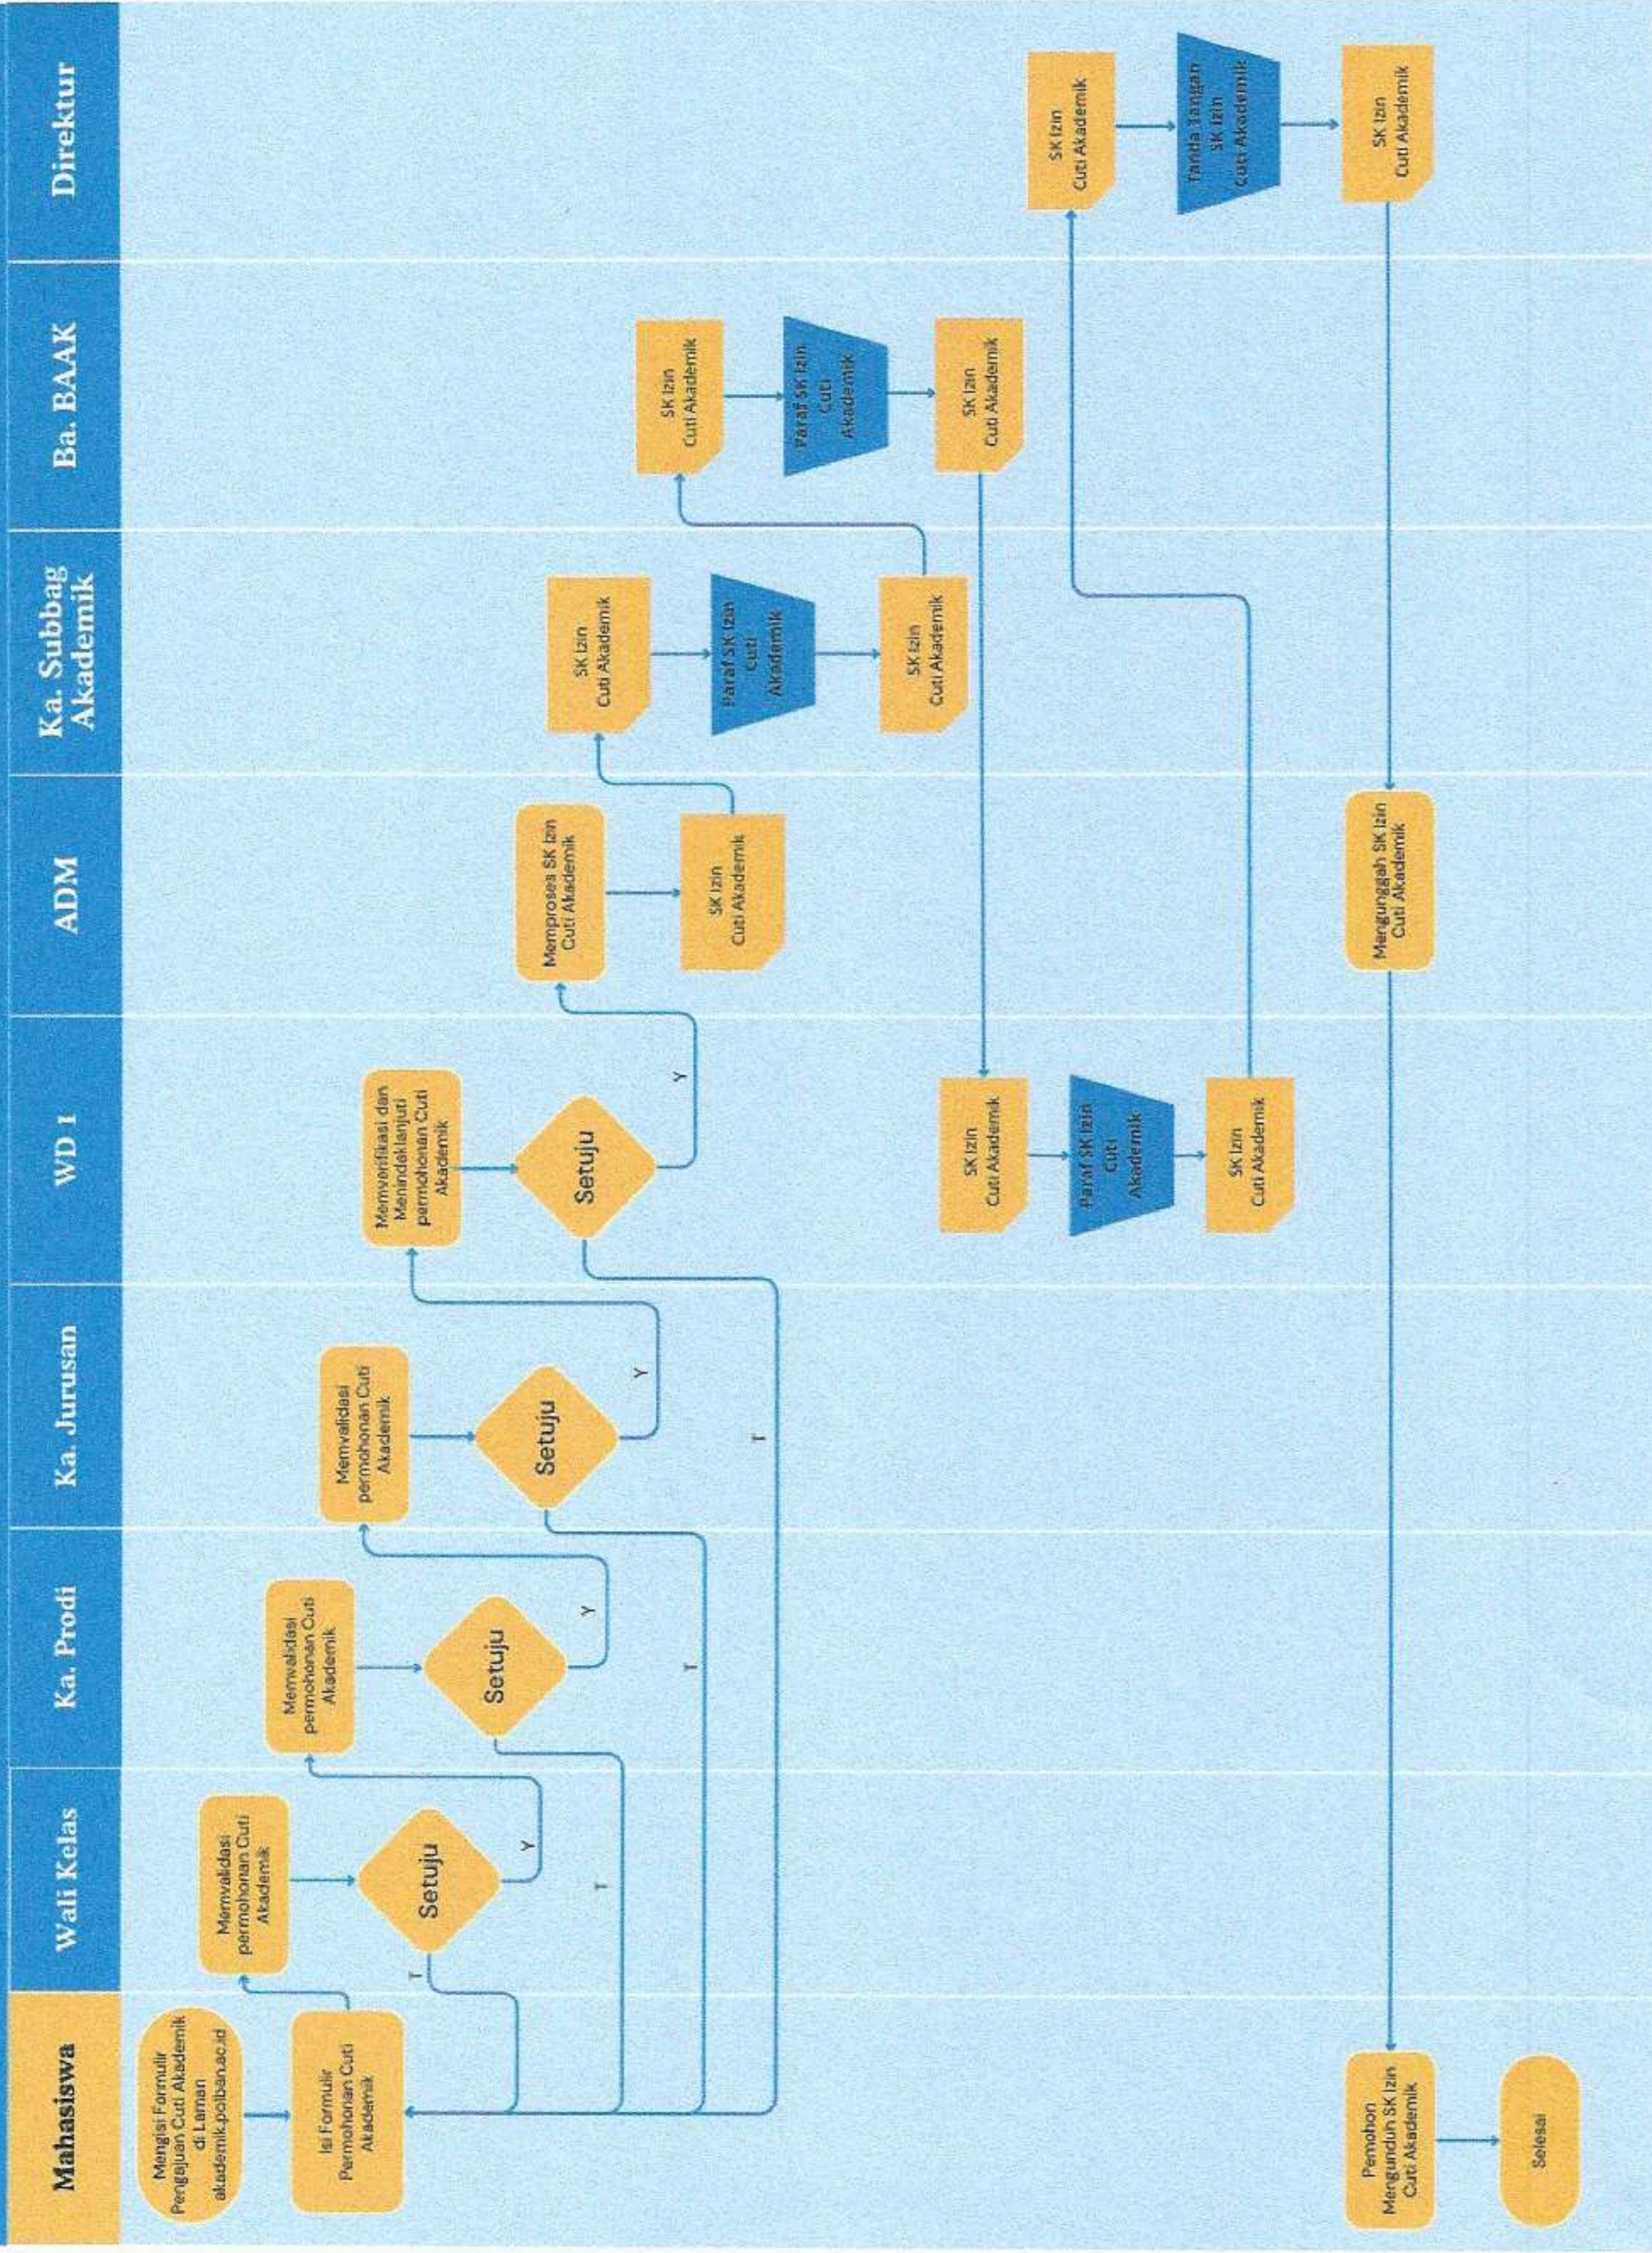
Mahasiswa

Wali Kelas

Ka. Prodi

Ka. Jurusan

WD 1

ADM

Ka. Subbag Akademik

Ba. BAAK

Direktur

Mengisi Formulir Pengajuan Cuti Akademik di Laman akademik.polban.ac.id

Isi Formulir Permohonan Cuti Akademik

Memvalidasi permohonan Cuti Akademik

Setuju

Y

T

Memvalidasi permohonan Cuti Akademik

Setuju

Y

T

Memvalidasi permohonan Cuti Akademik

Setuju

Y

T

Memverifikasi dan Menindaklanjuti permohonan Cuti Akademik

Setuju

Y

T

Memproses SK Izin Cuti Akademik

SK Izin Cuti Akademik

SK Izin Cuti Akademik

Paraf SK Izin Cuti Akademik

SK Izin Cuti Akademik

SK Izin Cuti Akademik

Paraf SK Izin Cuti Akademik

SK Izin Cuti Akademik

SK Izin Cuti Akademik

Paraf SK Izin Cuti Akademik

SK Izin Cuti Akademik

SK Izin Cuti Akademik

Tanda Tangan SK Izin Cuti Akademik

SK Izin Cuti Akademik

Mengunggah SK Izin Cuti Akademik

Pemohon Mengunduh SK Izin Cuti Akademik

Selesai